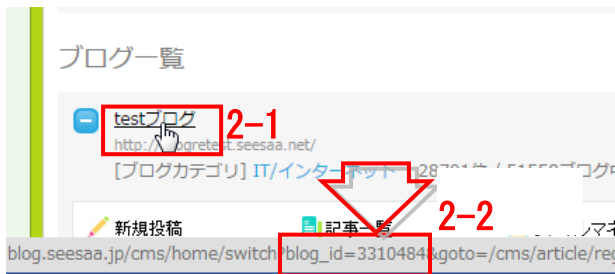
ブログ一覧

testブログ 2-1

http://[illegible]ogretest.seesaa.net/

[ブログカテゴリ] IT/インターネット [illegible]28791件 / 51558ブログ中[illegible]

2-2

新規投稿

記事一覧

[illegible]マネ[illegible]

blog.seesaa.jp/cms/home/switch?blog_id=3310484&goto=/cms/article/re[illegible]